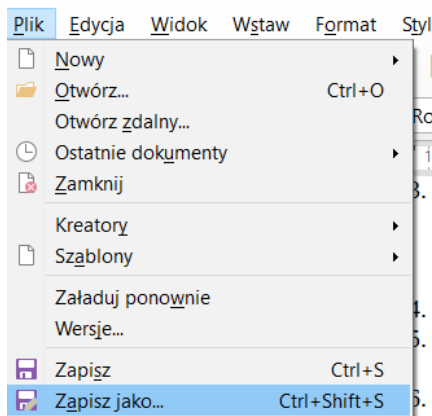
Plik Edycja Widok Wstaw Format Styl

Nowy
Otwórz... Ctrl+O
Otwórz zdalny...
Ostatnie dokumenty
Zamknij
Kreatory
Szablony
Załaduj ponownie
Wersje...
Zapisz Ctrl+S
Zapisz jako... Ctrl+Shift+S

Ro
1
3.
4.
5.
6.